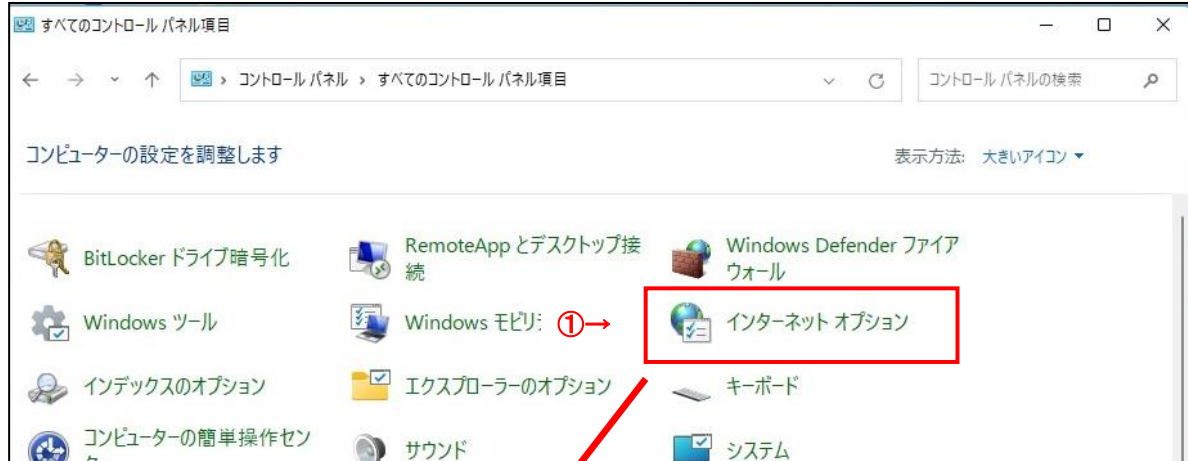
すべてのコントロール パネル項目

コントロール パネル › すべてのコントロール パネル項目

コントロール パネルの検索

コンピューターの設定を調整します

表示方法: 大きいアイコン ▾

BitLocker ドライブ暗号化

RemoteApp とデスクトップ接続

Windows Defender ファイアウォール

Windows ツール

Windows モビリ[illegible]

①→

インターネット オプション

インデックスのオプション

エクスプローラーのオプション

キーボード

コンピューターの簡単操作セン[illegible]

サウンド

システム